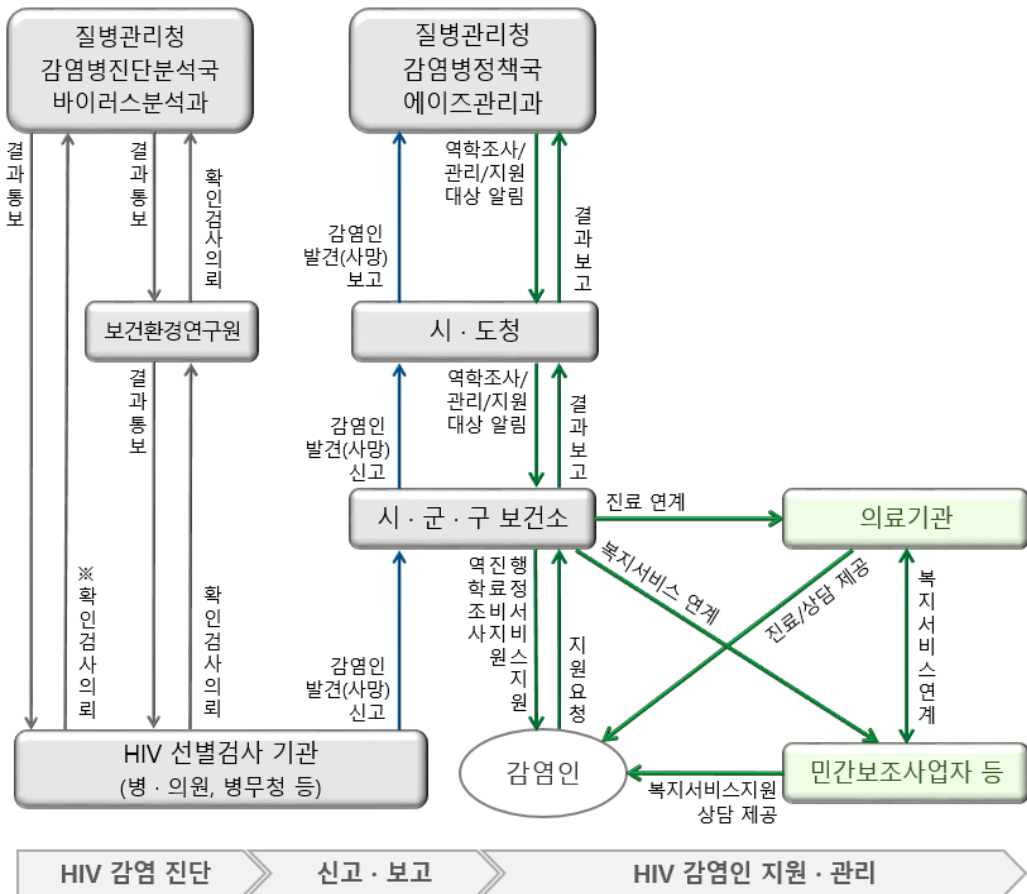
질병관리청
감염병진단분석국
바이러스분석과

질병관리청
감염병정책국
에이즈관리과

결과통보

결과통보

확인검사의뢰

역학조사/
관리/지원
대상 알림

결과보고

감염인
발견(사망)
보고

보건환경연구원

시 · 도청

결과통보

역학조사/
관리/지원
대상 알림

결과보고

감염인
발견(사망)
신고

시 · 군 · 구 보건소

진료 연계

의료기관

※확인검사의뢰

확인검사의뢰

역학조사
진료비지원
행정서비스지원

복지서비스 연계

진료/상담 제공

복지서비스연계

지원요청

감염인
발견(사망)
신고

HIV 선별검사 기관
(병 · 의원, 병무청 등)

감염인

민간보조사업자 등

복지서비스지원
상담 제공

HIV 감염 진단

신고 · 보고

HIV 감염인 지원 · 관리